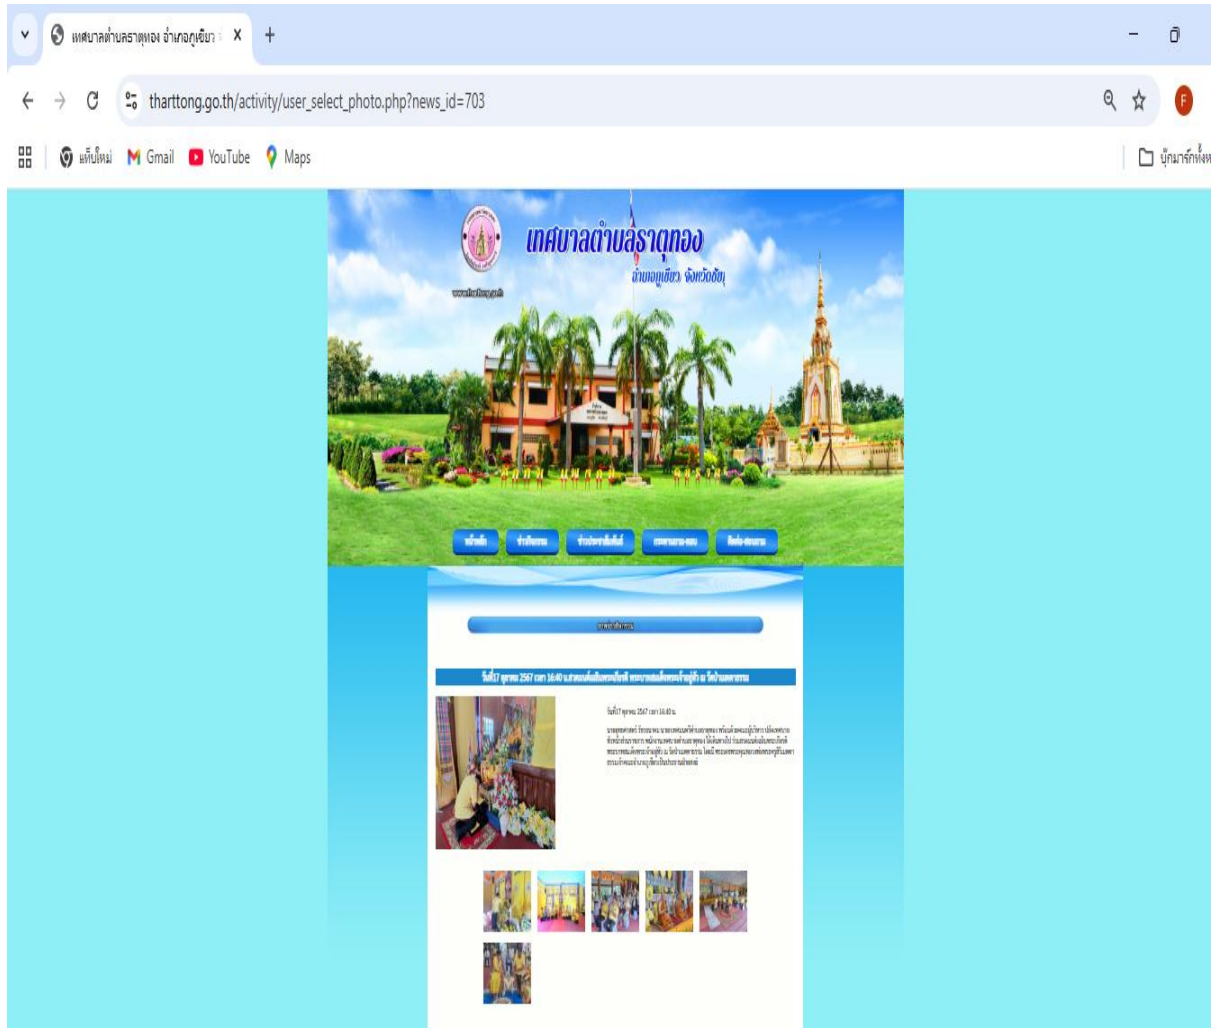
เทศบาลตำบลธาตุทอง อำเภอภูเขียว X +

tharttong.go.th/activity/user_select_photo.php?news_id=703

แท็บใหม่ Gmail YouTube Maps

บุ๊กมาร์กทั้งห

เทศบาลตำบลธาตุทอง
อำเภอภูเขียว จังหวัดชัยภูมิ
www.tharttong.go.th

หน้าหลัก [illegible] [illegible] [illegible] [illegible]

ภาพกิจกรรม

วันที่17 ตุลาคม 2567 เวลา 16.40 น. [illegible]

วันที่17 ตุลาคม 2567 เวลา 16.40 น.

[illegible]